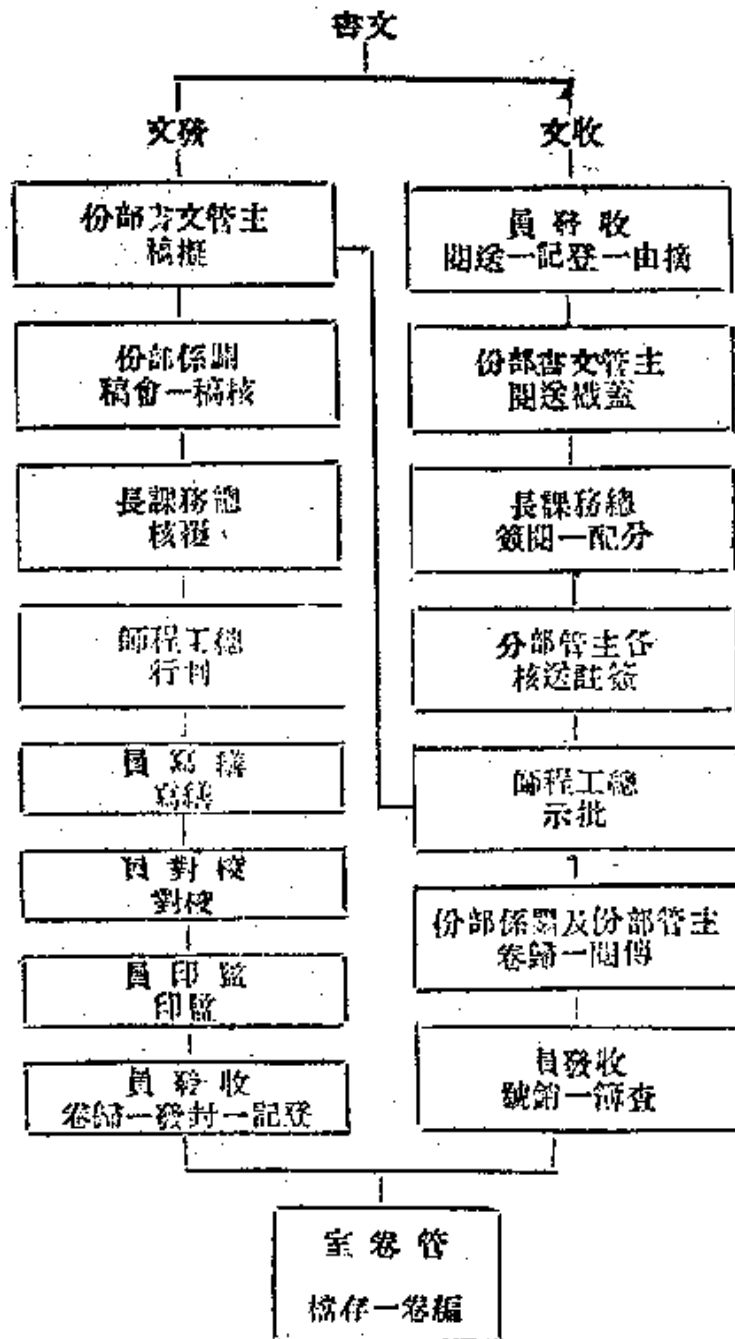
書文

文發

份部書文管主
稿擬

份部係關
稿會一稿核

長課務總
核覆

師程工總
行判

員寫繕
寫繕

員對校
對校

員印監
印監

員發收
卷歸一發封一記登

文收

員發收
閱送一記登一由摘

份部書文管主
閱送職簽

長課務總
簽閱一配分

分部管主各
核送註簽

師程工總
示批

份部係關及份部管主
卷歸一閱傳

員發收
號銷一簿查

室卷管

檔存一卷編